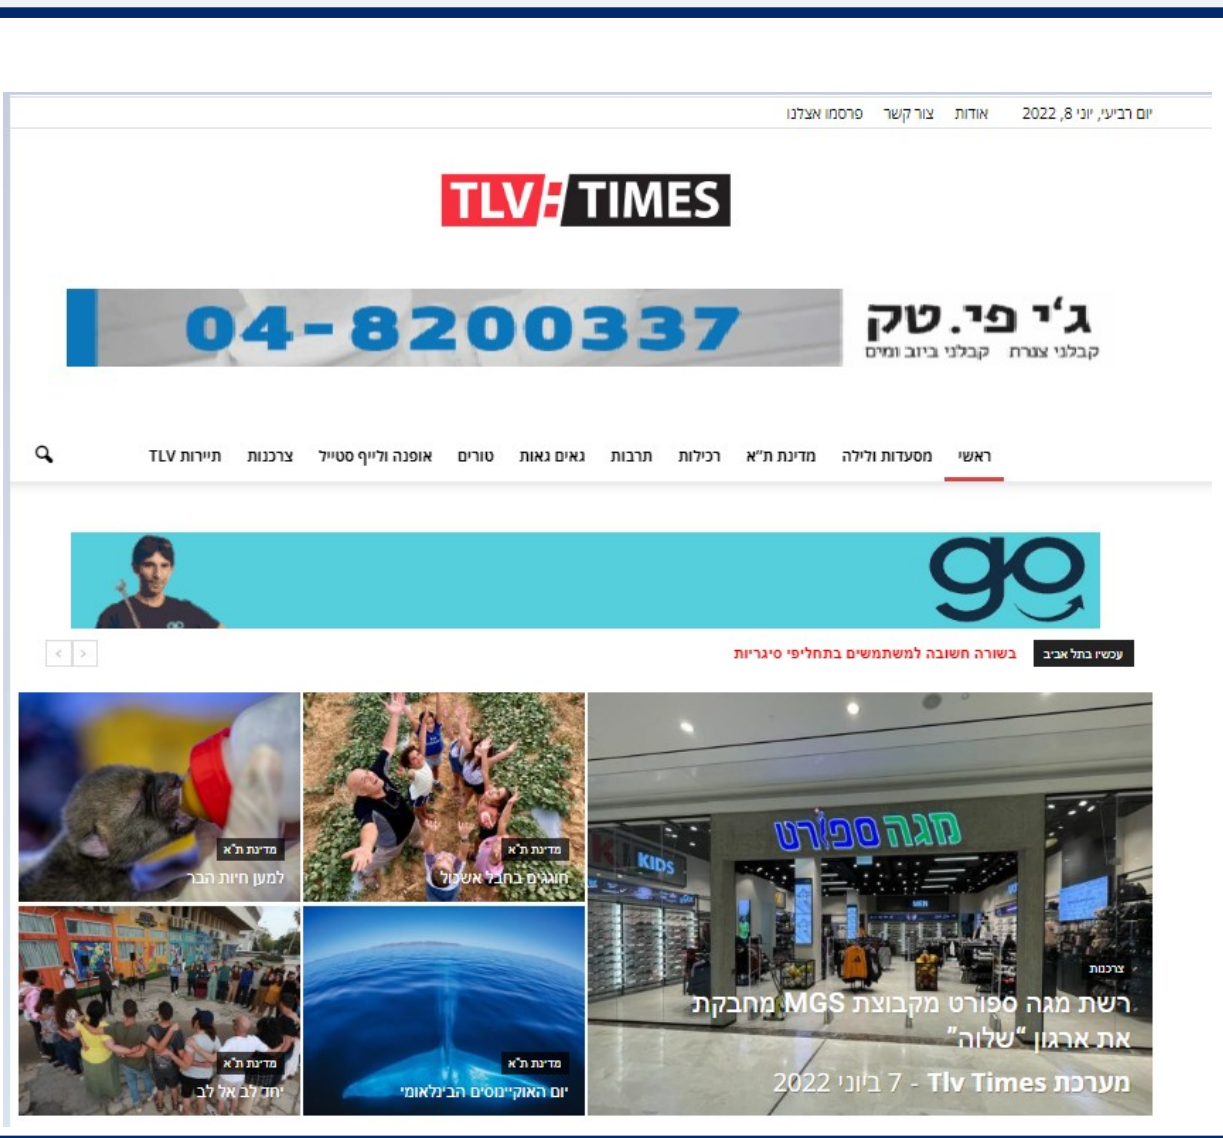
יום רביעי, יוני 8, 2022 אודות צור קשר פרסמו אצלנו

TLV: TIMES

ג'י פי. טק
קבלני צנרת קבלני ביוב ומים
04-8200337

ראשי מסעדות ולילה מדינת ת"א רכילות תרבות גאים גאות טורים אופנה ולייף סטייל צרכנות תיירות TLV

go

עכשיו בתל אביב בשורה חשובה למשתמשים בתחליפי סיגריות

מדינת ת"א
למען חיות הבר

מדינת ת"א
חוגגים בחבל אשכול

מגה ספורט
KIDS

צרכנות
רשת מגה ספורט מקבוצת MGS מחבקת את ארגון "שלוה"
מערכת Tlv Times - 7 ביוני 2022

מדינת ת"א
יחד לב אל לב

מדינת ת"א
יום האוקיינוסים הבינלאומי